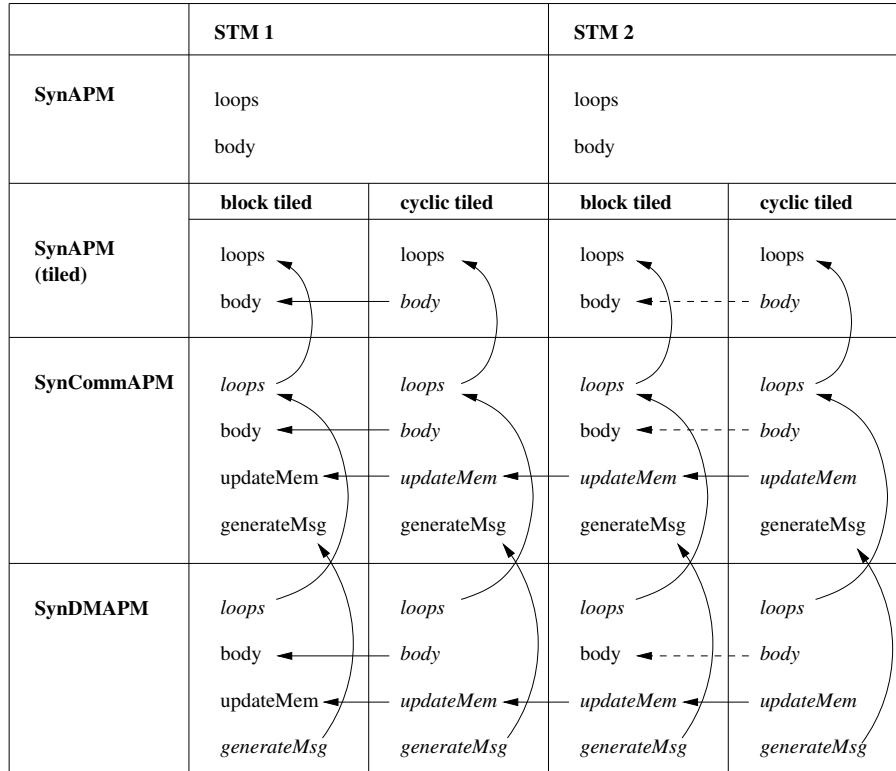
| | STM 1 | | STM 2 | |
|---|---|---|---|---|
| SynAPM | loops body | | loops body | |
| | block tiled | cyclic tiled | block tiled | cyclic tiled |
| SynAPM (tiled) | loops body | loops *body* | loops body | loops *body* |
| SynCommAPM | *loops* body updateMem generateMsg | *loops* *body* *updateMem* generateMsg | *loops* body *updateMem* generateMsg | *loops* *body* *updateMem* generateMsg |
| SynDMAPM | *loops* body updateMem *generateMsg* | *loops* *body* *updateMem* *generateMsg* | *loops* body *updateMem* *generateMsg* | *loops* *body* *updateMem* *generateMsg* |